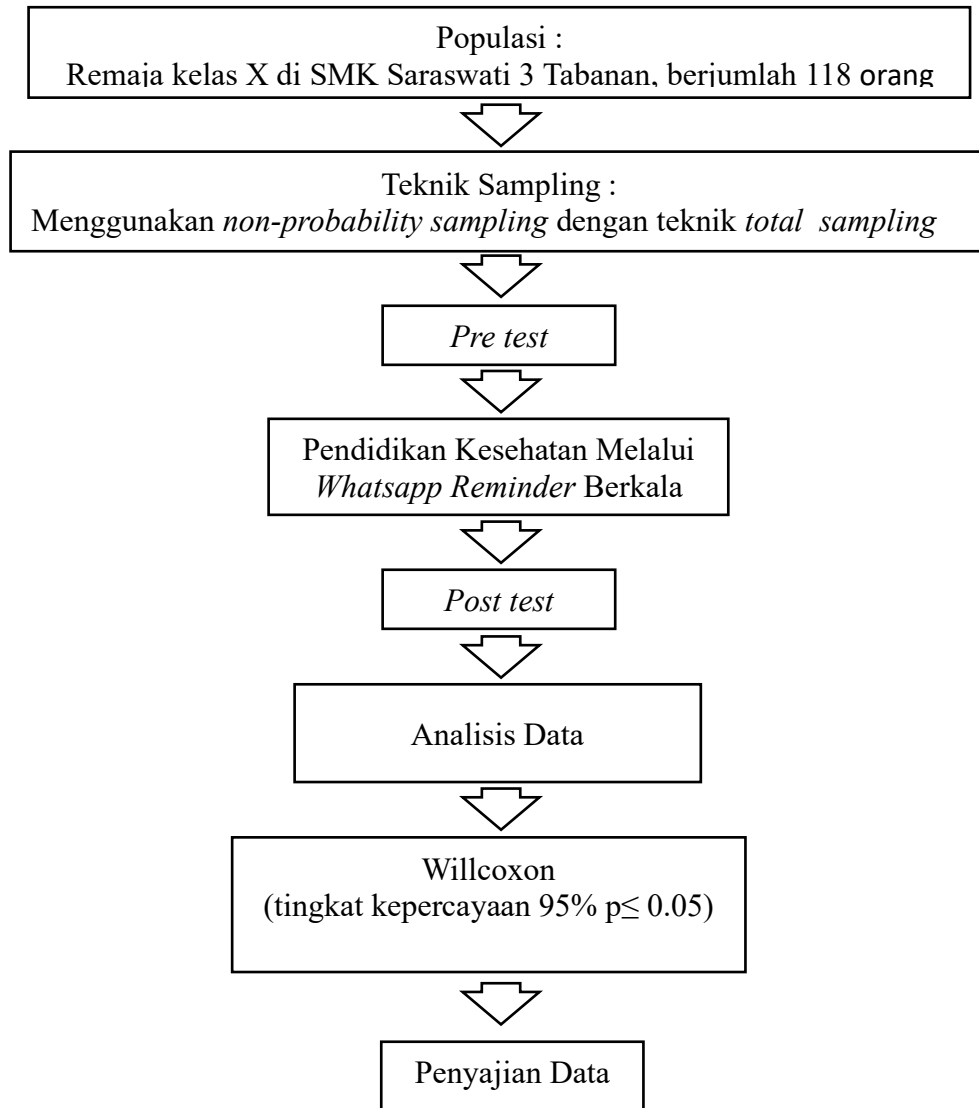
Populasi :
Remaja kelas X di SMK Saraswati 3 Tabanan, berjumlah 118 orang

Teknik Sampling :
Menggunakan *non-probability sampling* dengan teknik *total sampling*

*Pre test*

Pendidikan Kesehatan Melalui *Whatsapp Reminder* Berkala

*Post test*

Analisis Data

Willcoxon
(tingkat kepercayaan 95% $p \leq 0.05$)

Penyajian Data